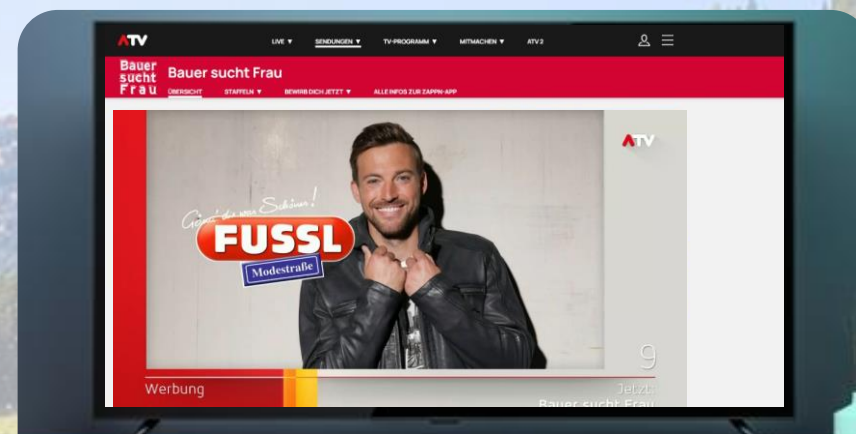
ATV

LIVE ▼ SENDUNGEN ▼ TV-PROGRAMM ▼ MITMACHEN ▼ ATV 2

Bauer sucht Frau

Bauer sucht Frau

ÜBERSICHT STAFFELN ▼ BEWIRB DICH JETZT ▼ ALLE INFOS ZUR ZAPPN-APP

ATV

Gönn' dir was Schönes!

FUSSL

Modestraße

9

Werbung

Jetzt:

Bauer sucht Frau